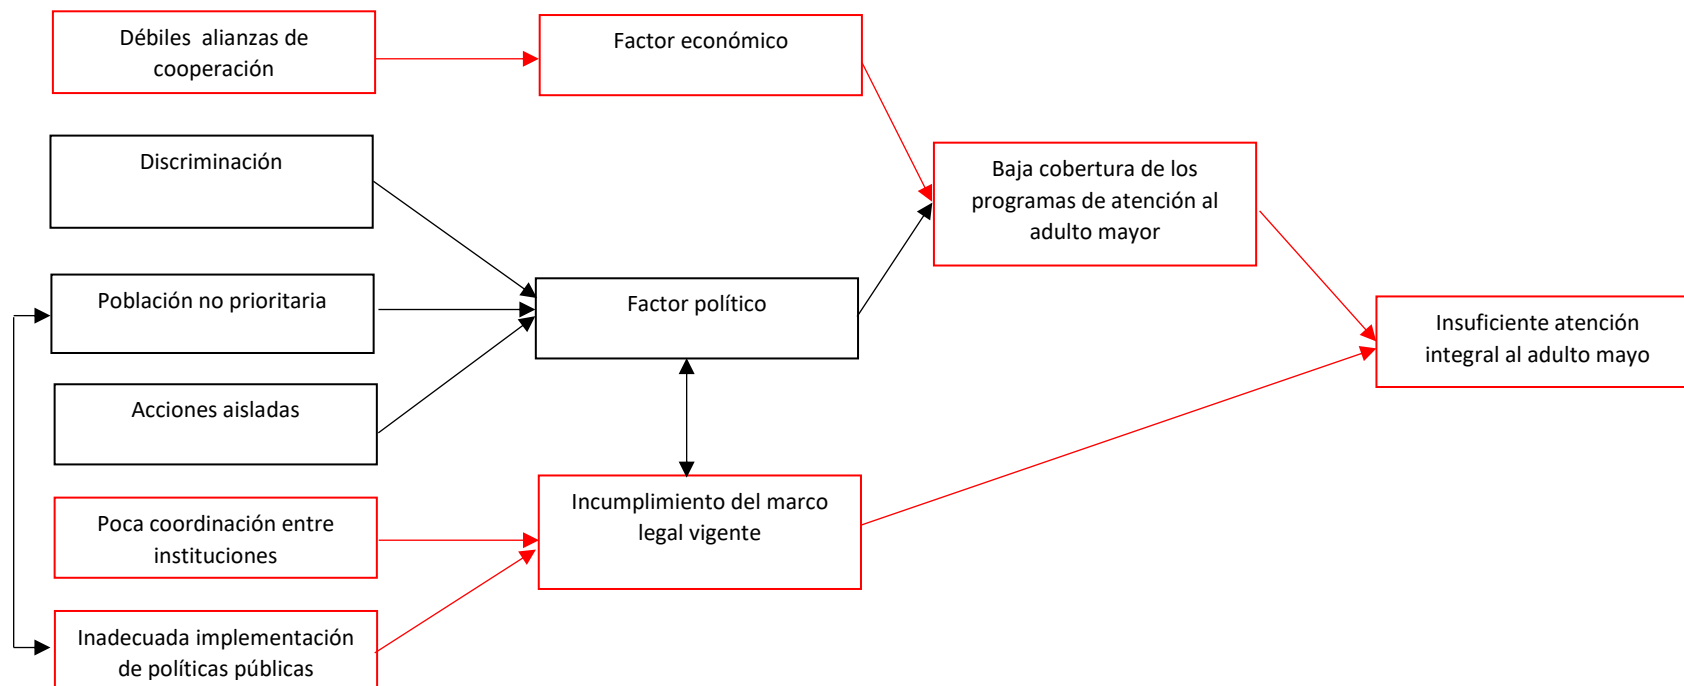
Débiles alianzas de cooperación

Factor económico

Discriminación

Baja cobertura de los programas de atención al adulto mayor

Población no prioritaria

Factor político

Insuficiente atención integral al adulto mayo

Acciones aisladas

Poca coordinación entre instituciones

Incumplimiento del marco legal vigente

Inadecuada implementación de políticas públicas